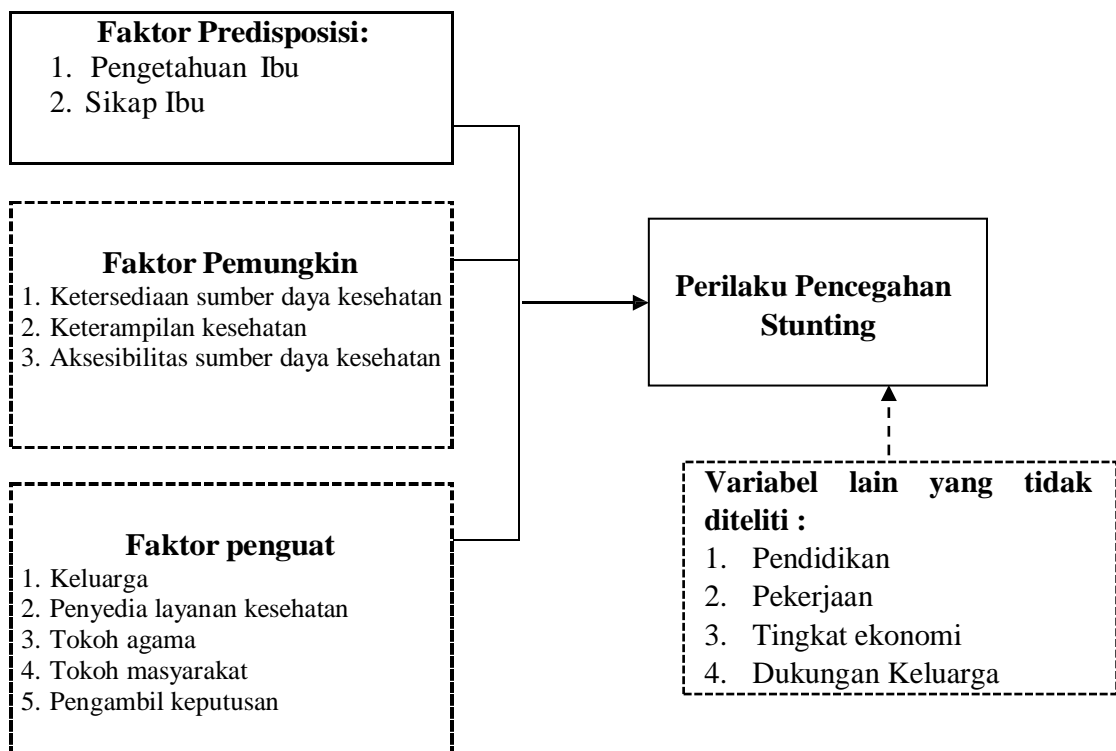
**Faktor Predisposisi:**
1. Pengetahuan Ibu
2. Sikap Ibu

**Faktor Pemungkin**
1. Ketersediaan sumber daya kesehatan
2. Keterampilan kesehatan
3. Aksesibilitas sumber daya kesehatan

**Faktor penguat**
1. Keluarga
2. Penyedia layanan kesehatan
3. Tokoh agama
4. Tokoh masyarakat
5. Pengambil keputusan

**Perilaku Pencegahan Stunting**

**Variabel lain yang tidak diteliti :**
1. Pendidikan
2. Pekerjaan
3. Tingkat ekonomi
4. Dukungan Keluarga